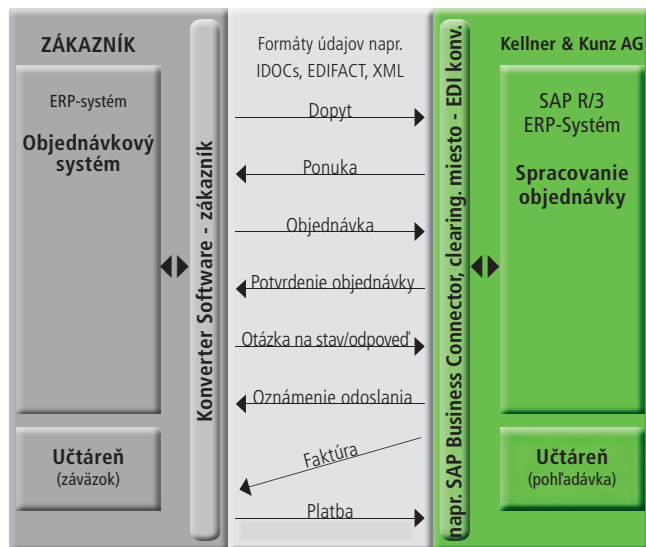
ZÁKAZNÍK

ERP-systém

Objednávkový systém

Účtáreň
(záväzok)

Konverter Software - zákazník

Formáty údajov napr. IDOCs, EDIFACT, XML

Dopyt

Ponuka

Objednávka

Potvrdenie objednávky

Otázka na stav/odpoveď

Oznámenie odoslania

Faktúra

Platba

napr. SAP Business Connector, clearing. miesto - EDI konv.

Kellner & Kunz AG

SAP R/3
ERP-Systém

Spracovanie objednávky

Účtáreň
(pohľadávka)